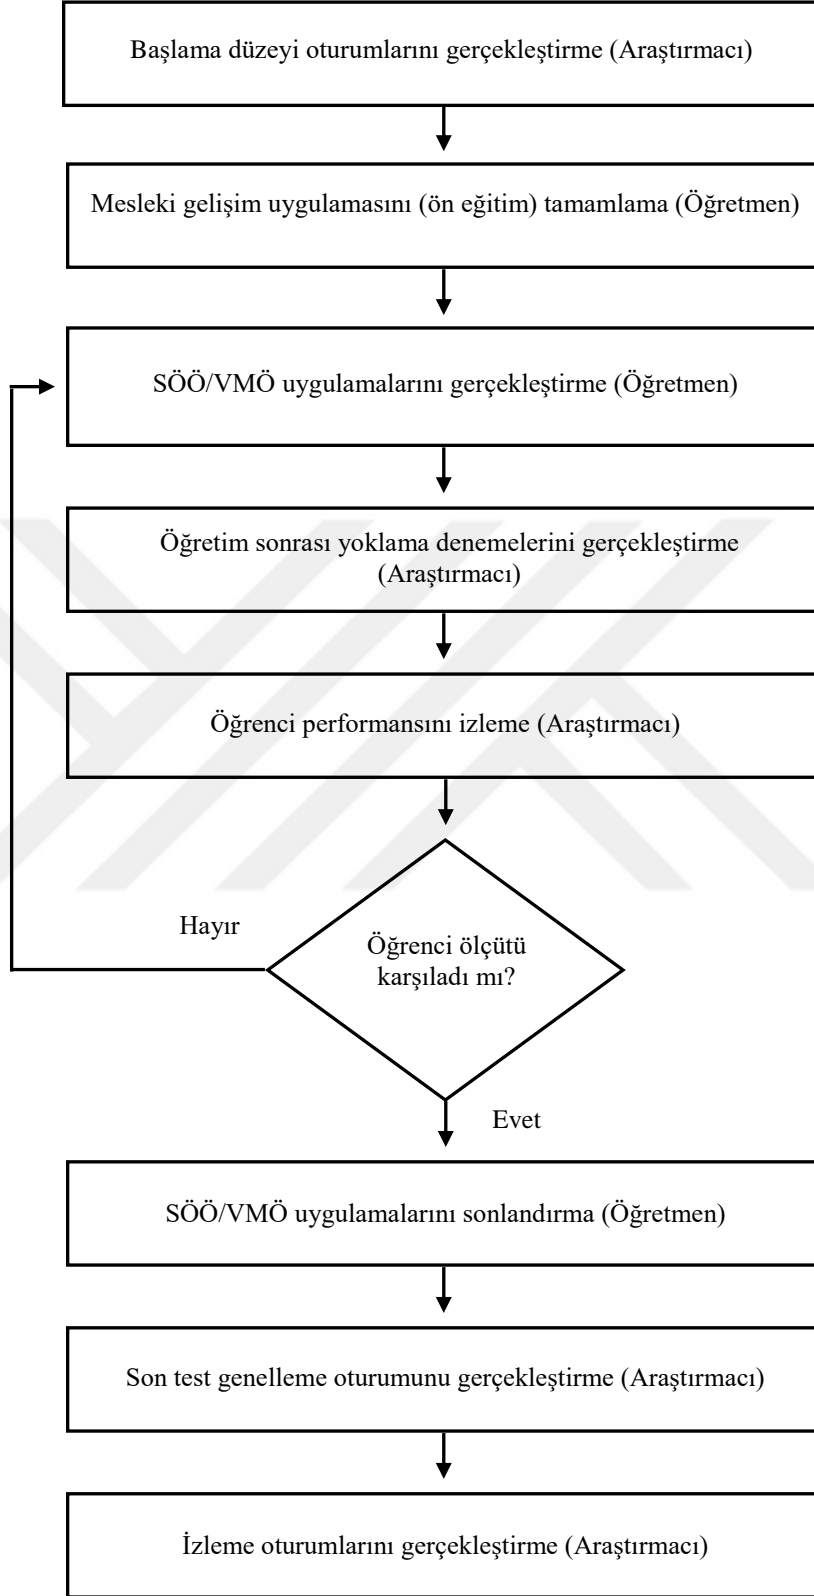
Başlama düzeyi oturumlarını gerçekleştirme (Araştırmacı)

Mesleki gelişim uygulamasını (ön eğitim) tamamlama (Öğretmen)

SÖÖ/VMÖ uygulamalarını gerçekleştirme (Öğretmen)

Öğretim sonrası yoklama denemelerini gerçekleştirme (Araştırmacı)

Öğrenci performansını izleme (Araştırmacı)

Hayır

Öğrenci ölçütü karşıladı mı?

Evet

SÖÖ/VMÖ uygulamalarını sonlandırma (Öğretmen)

Son test genelleme oturumunu gerçekleştirme (Araştırmacı)

İzleme oturumlarını gerçekleştirme (Araştırmacı)